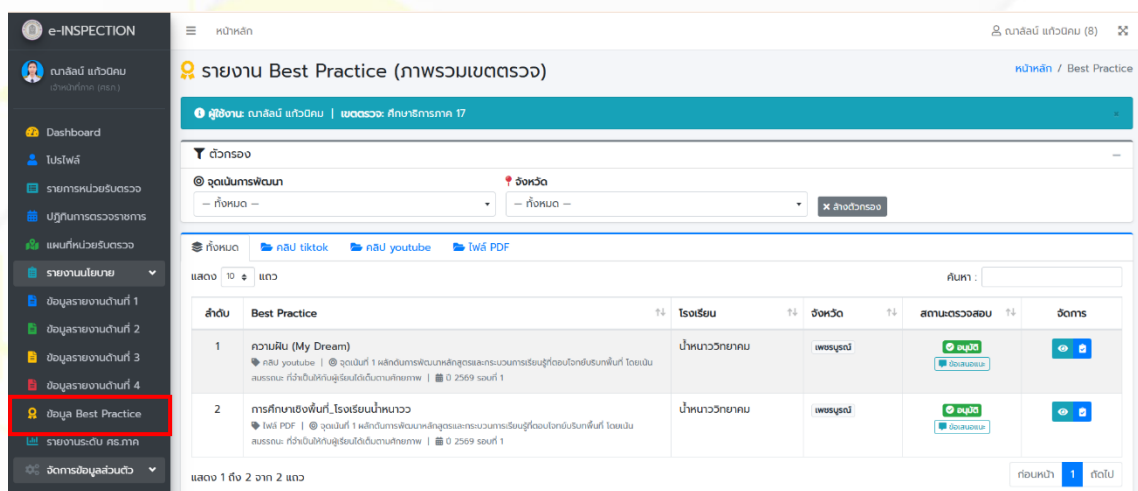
e-INSPECTION

ณาลิลน์ แก้วนิคม
เจ้าหน้าที่ภาค (ศธภ.)

Dashboard
โปรไฟล์
รายการหน่วยรับตรวจ
ปฏิทินการตรวจราชการ
แผนที่หน่วยรับตรวจ
รายงานนโยบาย
ข้อมูลรายงานด้านที่ 1
ข้อมูลรายงานด้านที่ 2
ข้อมูลรายงานด้านที่ 3
ข้อมูลรายงานด้านที่ 4
ข้อมูล Best Practice
รายงานระดับ ศธ.ภาค
จัดการข้อมูลส่วนตัว

≡ หน้าหลัก

ณาลิลน์ แก้วนิคม (8)

รายงาน Best Practice (ภาพรวมเขตตรวจ)

หน้าหลัก / Best Practice

ผู้ใช้งาน: ณาลิลน์ แก้วนิคม | เขตตรวจ: ศึกษาธิการภาค 17

ตัวกรอง

จุดเน้นการพัฒนา
-- ทั้งหมด --

จังหวัด
-- ทั้งหมด --

× ล้างตัวกรอง

ทั้งหมด | คลิป tiktok | คลิป youtube | ไฟล์ PDF

แสดง 10 แถว

ค้นหา :

| ลำดับ | Best Practice | โรงเรียน | จังหวัด | สถานะตรวจสอบ | จัดการ |
|---|---|---|---|---|---|
| 1 | ความฝัน (My Dream) คลิป youtube \| จุดเน้นที่ 1 พลิกโฉมการพัฒนาหลักสูตรและกระบวนการเรียนรู้ที่ตอบโจทย์บริบทพื้นที่ โดยเน้นสมรรถนะ ที่จำเป็นให้กับผู้เรียนได้เต็มตามศักยภาพ \| 0 2569 รอบที่ 1 | น้ำหนาววิทยาคม | เพชรบูรณ์ | อนุมัติ ข้อเสนอแนะ | |
| 2 | การศึกษาเชิงพื้นที่_โรงเรียนน้ำหนาวว ไฟล์ PDF \| จุดเน้นที่ 1 พลิกโฉมการพัฒนาหลักสูตรและกระบวนการเรียนรู้ที่ตอบโจทย์บริบทพื้นที่ โดยเน้นสมรรถนะ ที่จำเป็นให้กับผู้เรียนได้เต็มตามศักยภาพ \| 0 2569 รอบที่ 1 | น้ำหนาววิทยาคม | เพชรบูรณ์ | อนุมัติ ข้อเสนอแนะ | |

แสดง 1 ถึง 2 จาก 2 แถว

ก่อนหน้า 1 ถัดไป